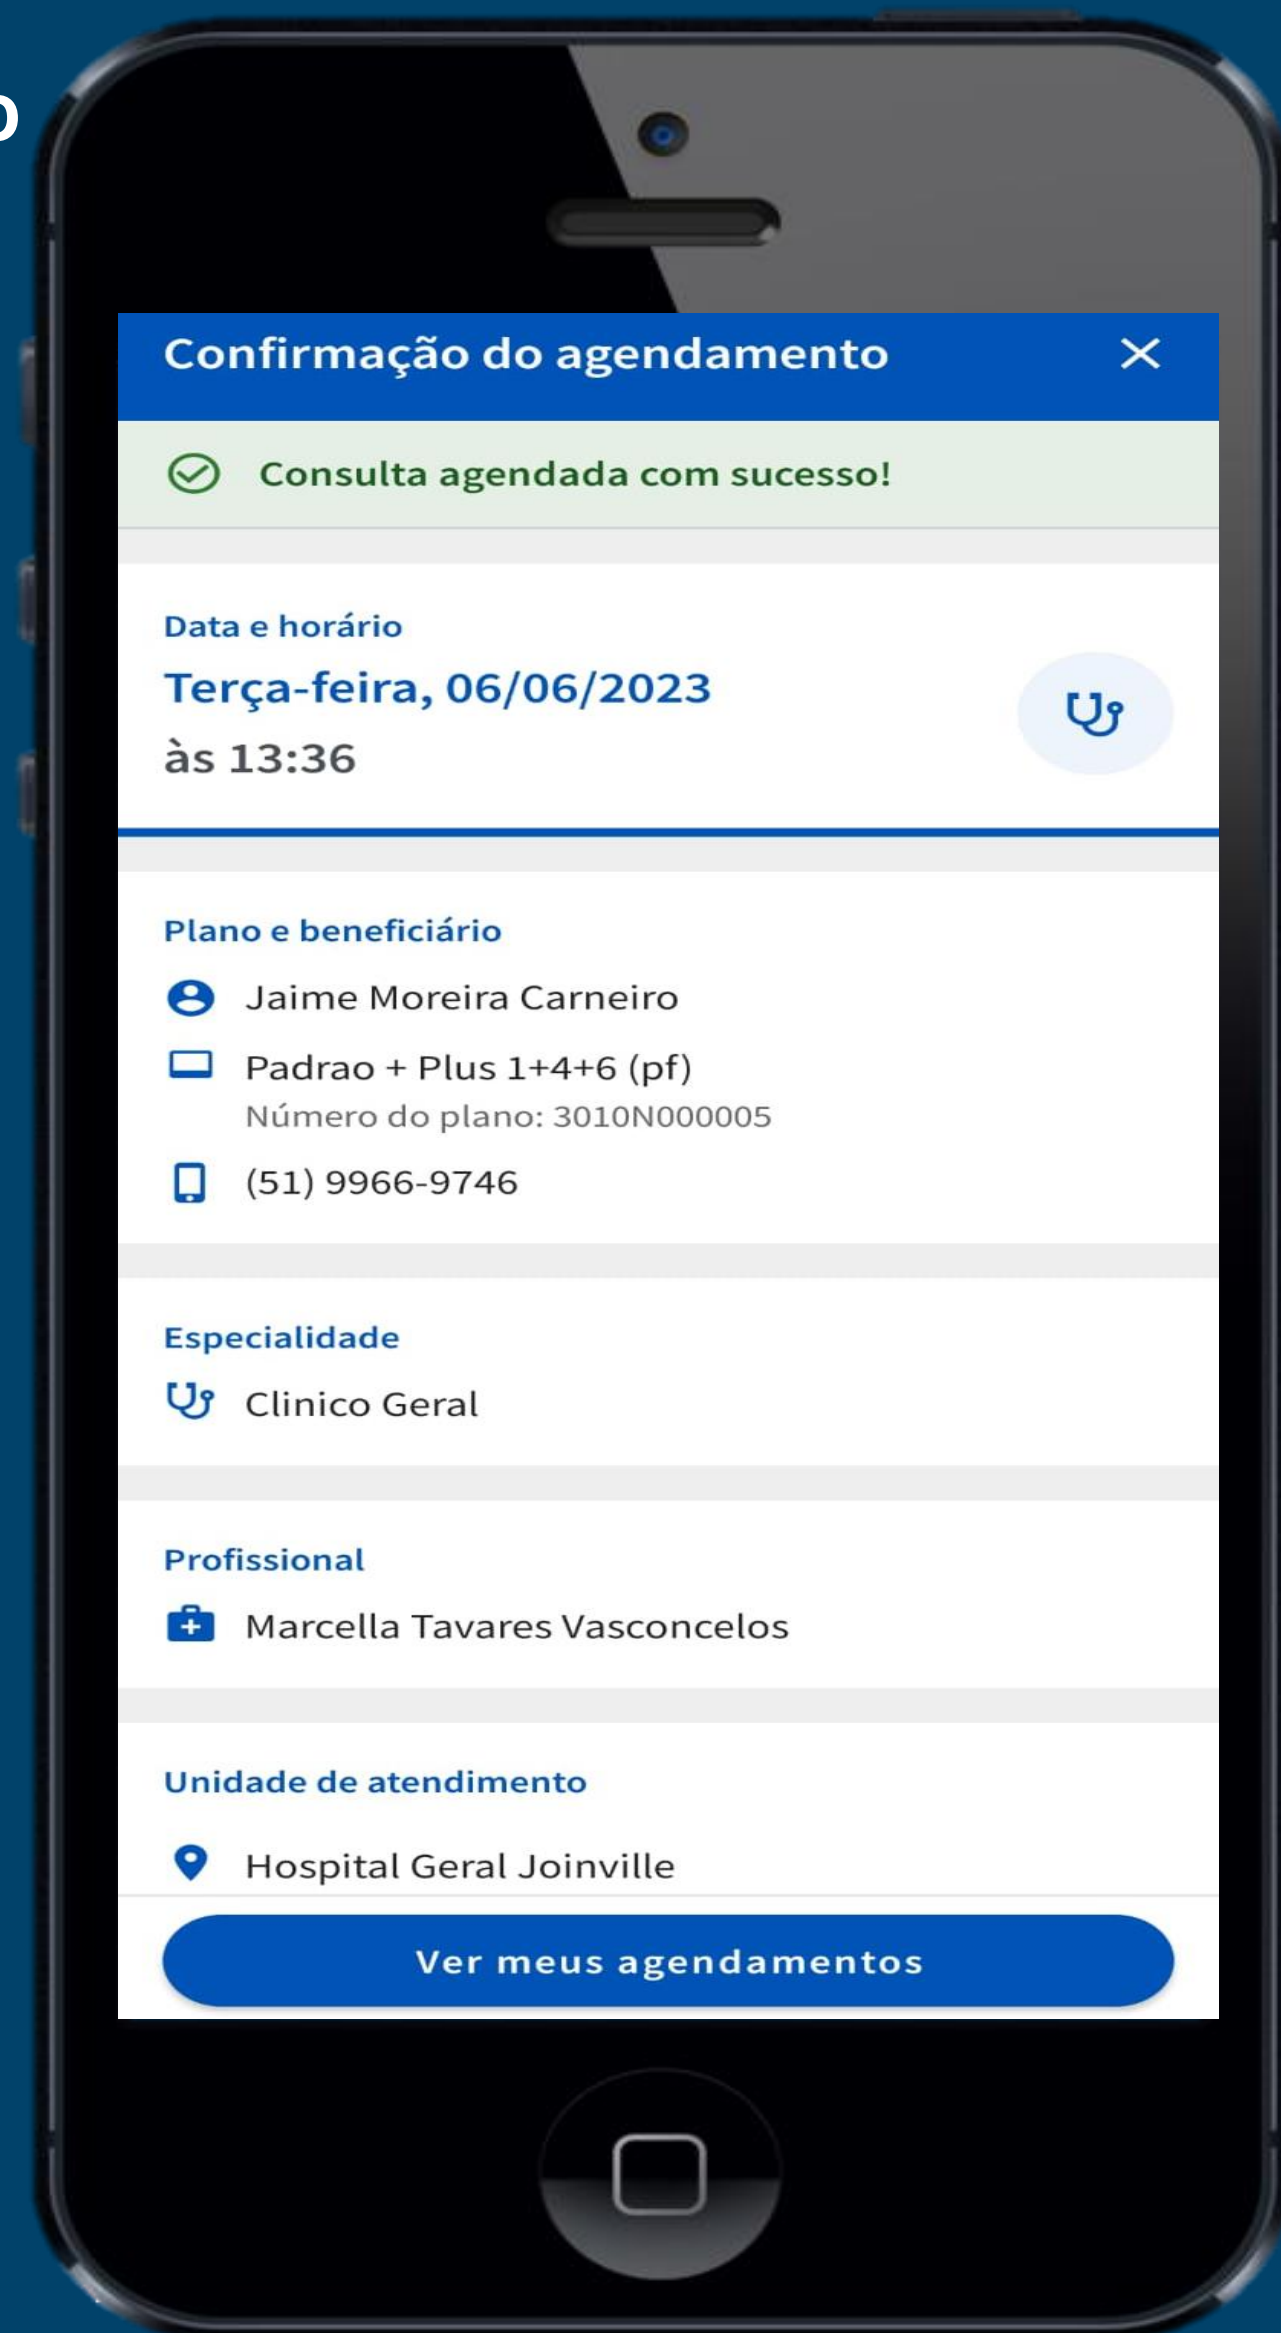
Confirmação do agendamento ×

Consulta agendada com sucesso!

Data e horário
Terça-feira, 06/06/2023
às 13:36

Plano e beneficiário
Jaime Moreira Carneiro
Padrao + Plus 1+4+6 (pf)
Número do plano: 3010N000005
(51) 9966-9746

Especialidade
Clinico Geral

Profissional
Marcella Tavares Vasconcelos

Unidade de atendimento
Hospital Geral Joinville

Ver meus agendamentos